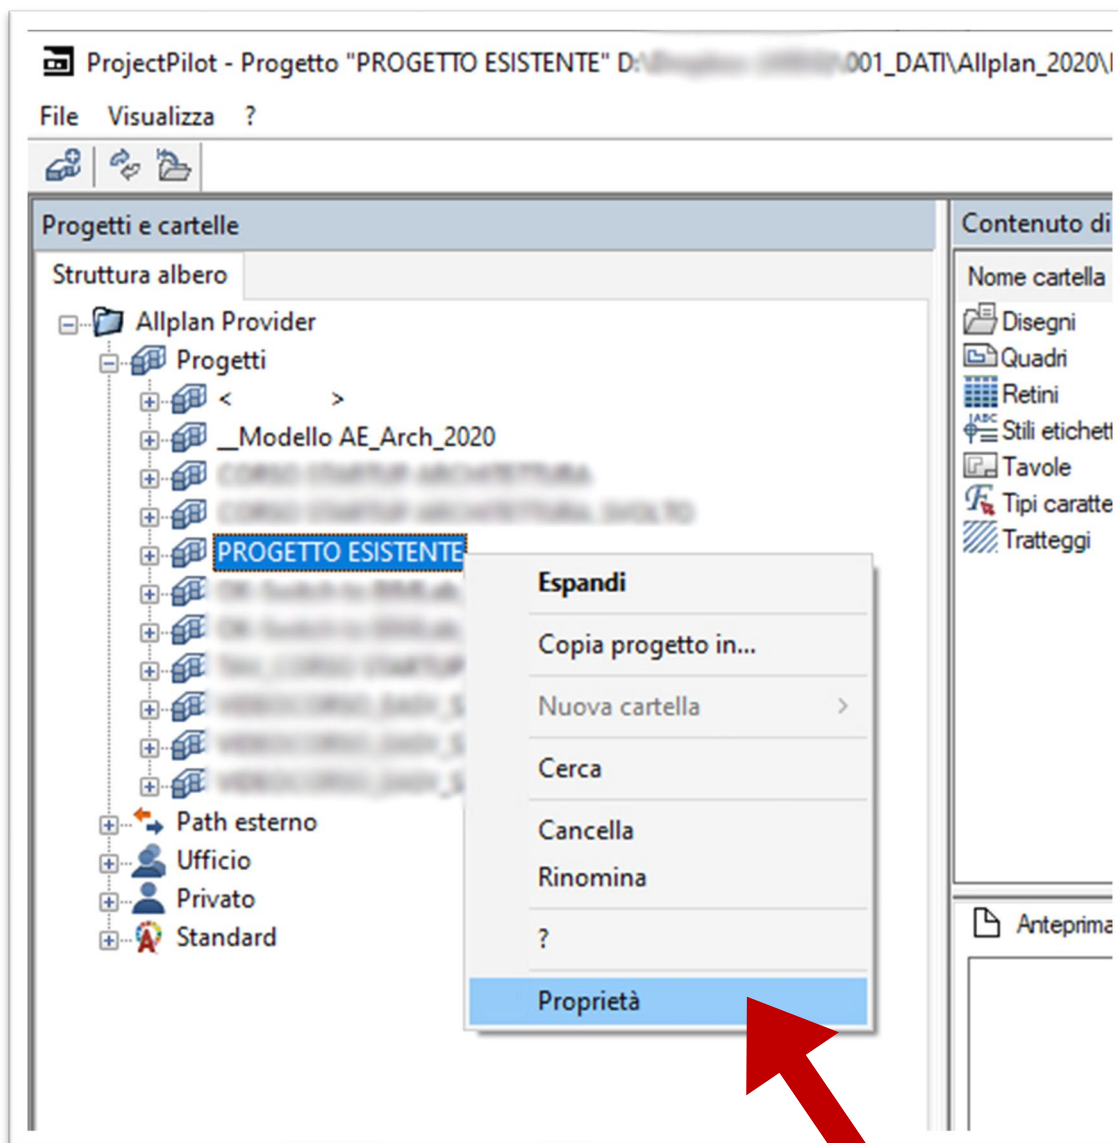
ProjectPilot - Progetto "PROGETTO ESISTENTE" D:\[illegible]001_DATI\Allplan_2020\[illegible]

File Visualizza ?

Progetti e cartelle

Struttura albero

Allplan Provider
Progetti
< >
__Modello AE_Arch_2020
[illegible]
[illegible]
PROGETTO ESISTENTE
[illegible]
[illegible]
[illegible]
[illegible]
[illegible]
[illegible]
Path esterno
Ufficio
Privato
Standard

Espandi
Copia progetto in...
Nuova cartella
Cerca
Cancella
Rinomina
?
Proprietà

Contenuto di

Nome cartella
Disegni
Quadri
Retini
Stili etichett
Tavole
Tipi caratte
Tratteggi

Anteprima